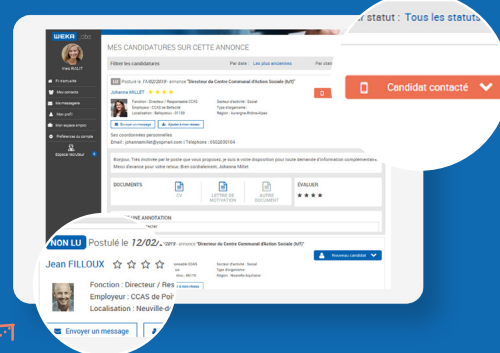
WEKA cbc

Ines MILLET

Mes contacts

Mes messages

Mon profil

Mon espace emploi

Préférences du compte

Espace recruteur

MES CANDIDATURES SUR CETTE ANNONCE

Filtrer les candidatures

Trier par : Les plus anciennes

par statut : Tous les statuts

Postulé le 13/02/2019 · annonce "Directeur du Centre Communal d'Action Sociale (h/f)"

Johanna MILLET ★ ★ ★ ★

Fonction : Directrice / Responsable CCAS

Employeur : CCAS de Bellevue

Localisation : Bellegarde · 01200

Secteur d'activité : Social

Type d'organisme :

Région : Auvergne-Rhône-Alpes

Envoyer un message

Ajouter à mon dossier

Candidat contacté

Ses coordonnées personnelles

Email : johannamillet@yopmail.com / Téléphone : 0102030104

Bonjour, Très motivée par le poste que vous proposez, je suis à votre disposition pour toute demande d'information complémentaire. Merci d'avance pour votre retour. Bien cordialement, Johanna Millet.

DOCUMENTS

CV

LETTRE DE MOTIVATION

AUTRE DOCUMENT

ÉVALUER

★ ★ ★ ★

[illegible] ANNOTATION

NON LU Postulé le 12/02/2019 · annonce "Directeur du Centre Communal d'Action Sociale (h/f)"

Nouveau candidat

Jean FILLOUX ☆ ☆ ☆ ☆

Fonction : Directeur / Res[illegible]

Employeur : CCAS de Poi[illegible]

Localisation : Neuville-d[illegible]

Secteur d'activité : Social

Type d'organisme :

Région : Nouvelle-Aquitaine

Envoyer un message